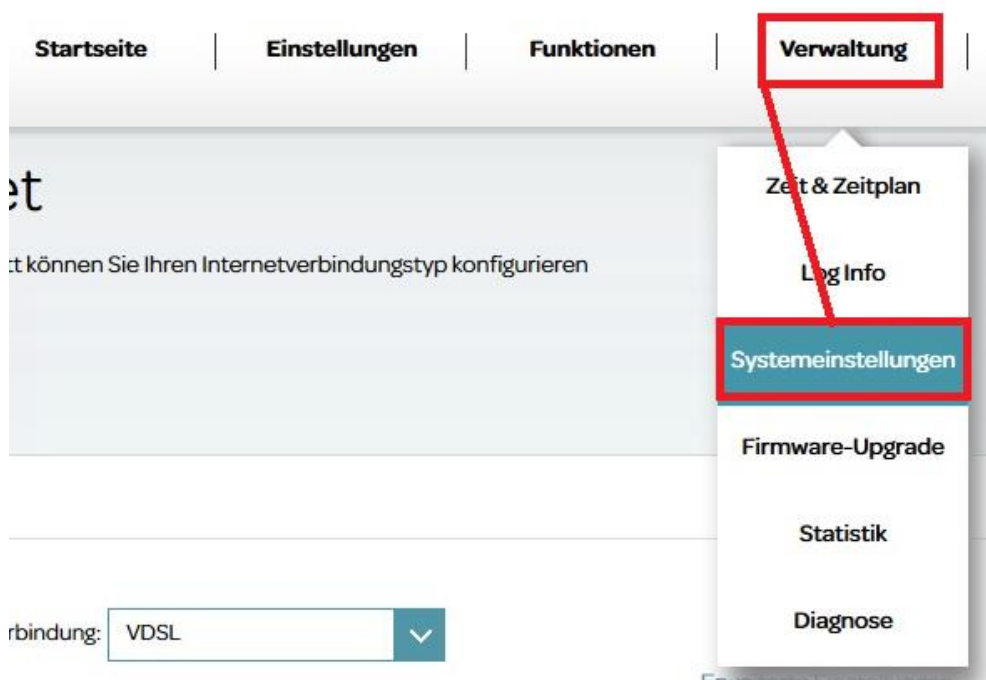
Startseite | Einstellungen | Funktionen | Verwaltung |

et

tt können Sie Ihren Internetverbindungstyp konfigurieren

rbindung: VDSL

Zeit & Zeitplan

Log Info

Systemeinstellungen

Firmware-Upgrade

Statistik

Diagnose